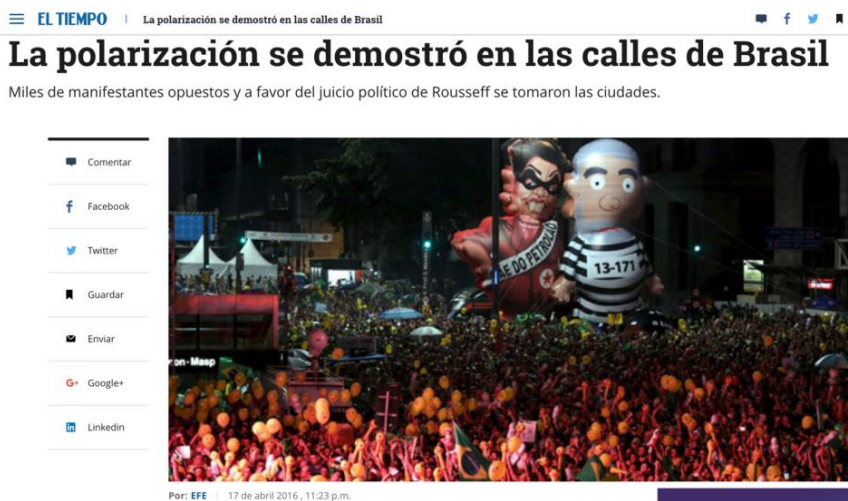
EL TIEMPO | La polarización se demostró en las calles de Brasil

La polarización se demostró en las calles de Brasil

Miles de manifestantes opuestos y a favor del juicio político de Rousseff se tomaron las ciudades.

Comentar

Facebook

Twitter

Guardar

Enviar

Google+

Linkedin

DE DO PETROLÃO

13-171

on - Masp

Por: EFE | 17 de abril 2016 , 11:23 p.m.